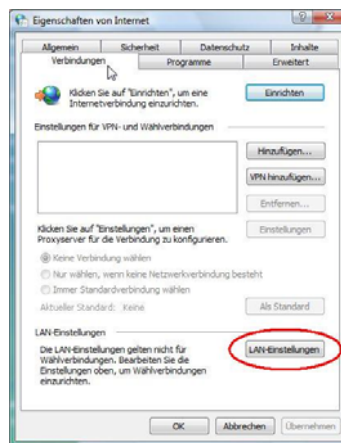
Eigenschaften von Internet

?

X

Allgemein

Sicherheit

Datenschutz

Inhalte

Verbindungen

Programme

Erweitert

Klicken Sie auf "Einrichten", um eine Internetverbindung einzurichten.

Einrichten

Einstellungen für VPN- und Wählverbindungen

Hinzufügen...

VPN hinzufügen...

Entfernen...

Klicken Sie auf "Einstellungen", um einen Proxyserver für die Verbindung zu konfigurieren.

Einstellungen

Keine Verbindung wählen

Nur wählen, wenn keine Netzwerkverbindung besteht

Immer Standardverbindung wählen

Aktueller Standard: Keine

Als Standard

LAN-Einstellungen

Die LAN-Einstellungen gelten nicht für Wählverbindungen. Bearbeiten Sie die Einstellungen oben, um Wählverbindungen einzurichten.

LAN-Einstellungen

OK

Abbrechen

Übernehmen